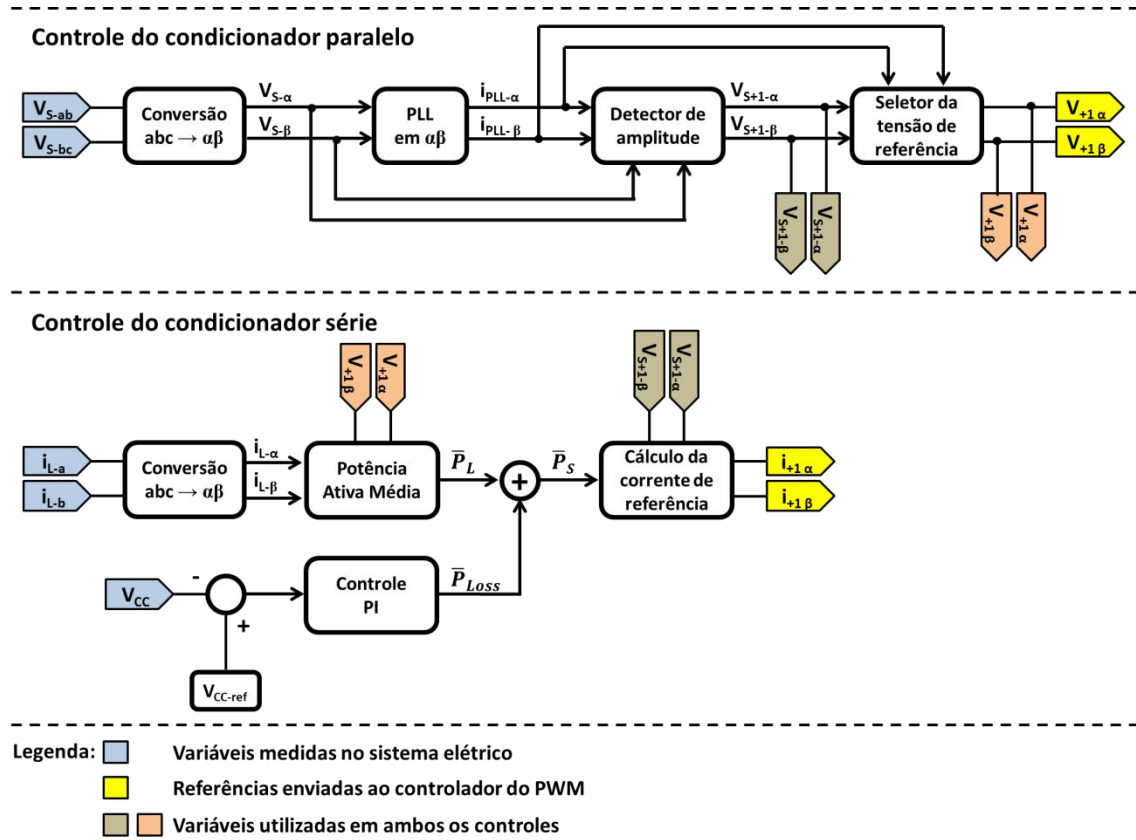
Controle do condicionador paralelo

$V_{S\text{-}ab}$
$V_{S\text{-}bc}$
Conversão abc → αβ
$V_{S\text{-}\alpha}$
$V_{S\text{-}\beta}$
PLL em αβ
$i_{PLL\text{-}\alpha}$
$i_{PLL\text{-}\beta}$
Detector de amplitude
$V_{S+1\text{-}\alpha}$
$V_{S+1\text{-}\beta}$
Seletor da tensão de referência
$V_{+1\,\alpha}$
$V_{+1\,\beta}$
$V_{S+1\text{-}\beta}$
$V_{S+1\text{-}\alpha}$
$V_{+1\beta}$
$V_{+1\alpha}$

Controle do condicionador série

$V_{+1\beta}$
$V_{+1\alpha}$
$V_{S+1\text{-}\beta}$
$V_{S+1\text{-}\alpha}$
$i_{L\text{-}a}$
$i_{L\text{-}b}$
Conversão abc → αβ
$i_{L\text{-}\alpha}$
$i_{L\text{-}\beta}$
Potência Ativa Média
$\overline{P}_L$
+
$\overline{P}_S$
Cálculo da corrente de referência
$i_{+1\,\alpha}$
$i_{+1\,\beta}$
$V_{CC}$
-
+
Controle PI
$\overline{P}_{Loss}$
$V_{CC\text{-}ref}$

Legenda: Variáveis medidas no sistema elétrico
Referências enviadas ao controlador do PWM
Variáveis utilizadas em ambos os controles